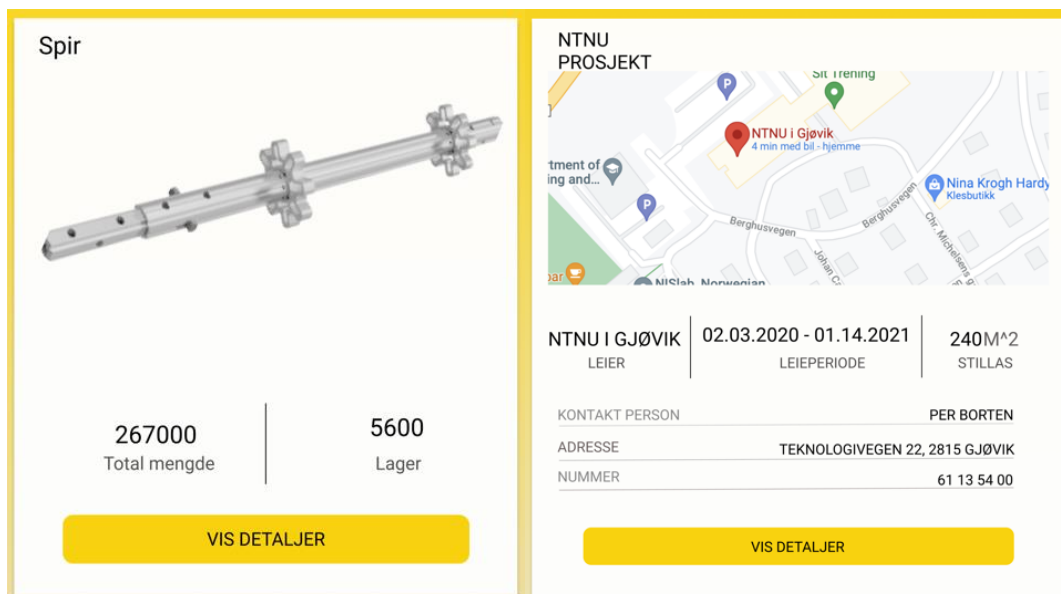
Spir

267000
Total mengde

5600
Lager

VIS DETALJER

NTNU
PROSJEKT

Sit Trening
NTNU i Gjøvik
4 min med bil - hjemme
rtment of
ing and...
Nina Krogh Hardy
Klesbutikk
Berghusvegen
Berghusvegen
Chr. Michelsens g
Johan C
bar
NISlab, Norwegian

NTNU I GJØVIK
LEIER

02.03.2020 - 01.14.2021
LEIEPERIODE

240M^2
STILLAS

| | |
|---|---|
| KONTAKT PERSON | PER BORTEN |
| ADRESSE | TEKNOLOGIVEGEN 22, 2815 GJØVIK |
| NUMMER | 61 13 54 00 |

VIS DETALJER